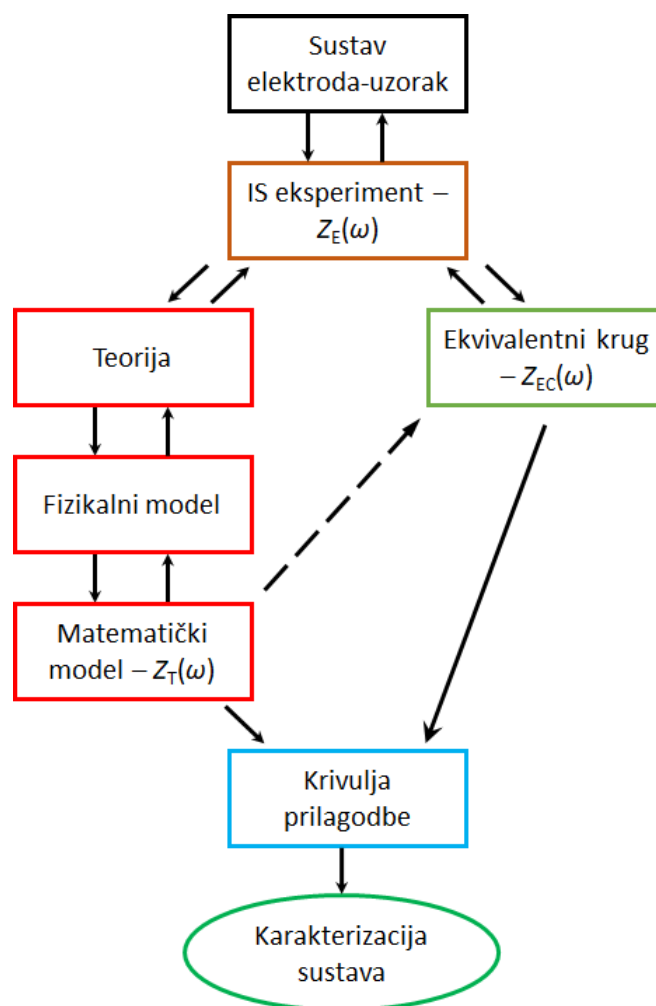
Sustav elektroda-uzorak

IS eksperiment – $Z_E(\omega)$

Teorija

Ekvivalentni krug – $Z_{EC}(\omega)$

Fizikalni model

Matematički model – $Z_T(\omega)$

Krivulja prilagodbe

Karakterizacija sustava